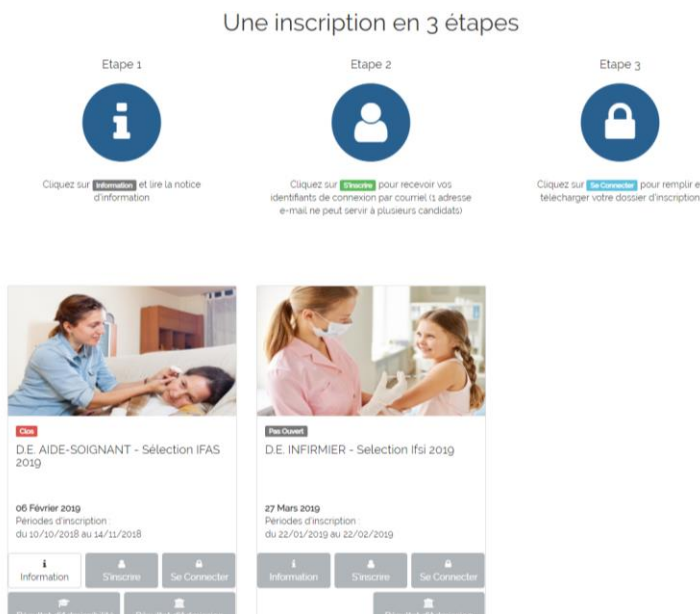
Une inscription en 3 étapes

Etape 1

Cliquez sur Information et lire la notice d'information

Etape 2

Cliquez sur S'inscrire pour recevoir vos identifiants de connexion par courriel (1 adresse e-mail ne peut servir à plusieurs candidats)

Etape 3

Cliquez sur Se Connecter pour remplir e télécharger votre dossier d'inscription

Clos

D.E. AIDE-SOIGNANT - Sélection IFAS 2019

06 Février 2019
Périodes d'inscription
du 10/10/2018 au 14/11/2018

Information
S'inscrire
Se Connecter

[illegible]
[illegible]

Pas Ouvert

D.E. INFIRMIER - Selection Ifsi 2019

27 Mars 2019
Périodes d'inscription
du 22/01/2019 au 22/02/2019

Information
S'inscrire
Se Connecter

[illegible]